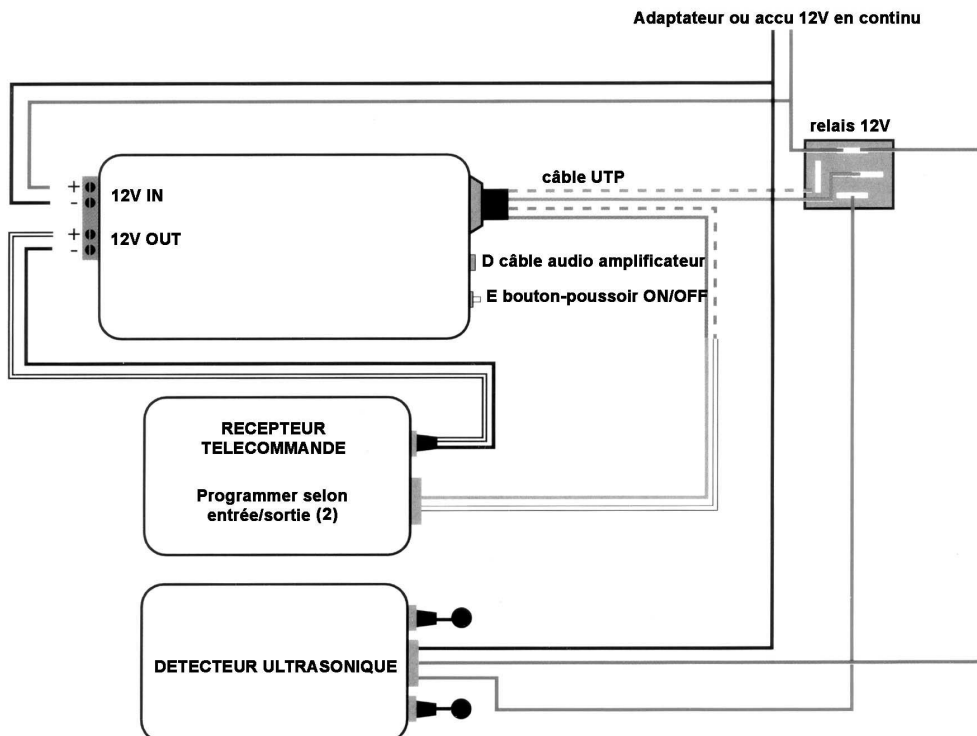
Adaptateur ou accu 12V en continu

relais 12V

+
-
12V IN

+
-
12V OUT

câble UTP

D câble audio amplificateur

E bouton-poussoir ON/OFF

RECEPTEUR
TELECOMMANDE

Programmer selon
entrée/sortie (2)

DETECTEUR ULTRASONIQUE